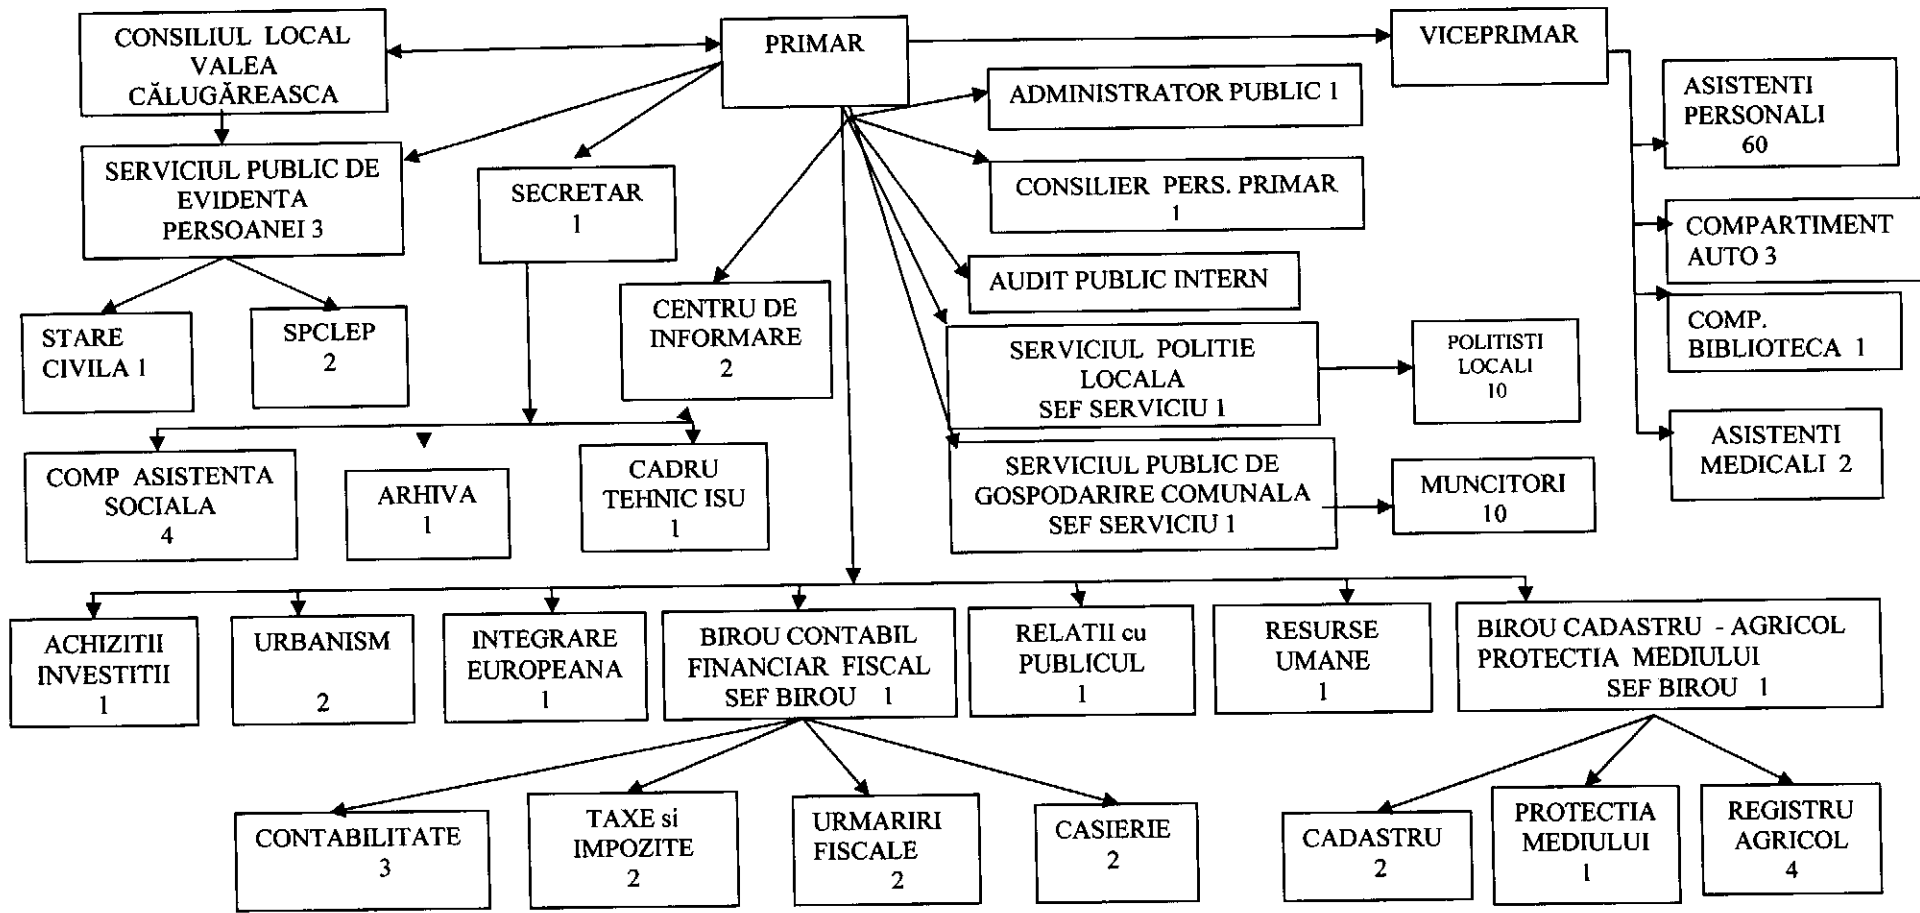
CONSILIUL LOCAL VALEA CĂLUGĂREASCA

PRIMAR

VICEPRIMAR

ADMINISTRATOR PUBLIC 1

ASISTENTI PERSONALI 60

SERVICIUL PUBLIC DE EVIDENTA PERSOANEI 3

SECRETAR 1

CONSILIER PERS. PRIMAR 1

COMPARTIMENT AUTO 3

AUDIT PUBLIC INTERN

STARE CIVILA 1

SPCLEP 2

CENTRU DE INFORMARE 2

COMP. BIBLIOTECA 1

SERVICIUL POLITIE LOCALA SEF SERVICIU 1

POLITISTI LOCALI 10

ASISTENTI MEDICALI 2

SERVICIUL PUBLIC DE GOSPODARIRE COMUNALA SEF SERVICIU 1

MUNCITORI 10

COMP ASISTENTA SOCIALA 4

ARHIVA 1

CADRU TEHNIC ISU 1

ACHIZITII INVESTITII 1

URBANISM 2

INTEGRARE EUROPEANA 1

BIROU CONTABIL FINANCIAR FISCAL SEF BIROU 1

RELATII cu PUBLICUL 1

RESURSE UMANE 1

BIROU CADASTRU - AGRICOL PROTECTIA MEDIULUI SEF BIROU 1

CONTABILITATE 3

TAXE si IMPOZITE 2

URMARIRI FISCALE 2

CASIERIE 2

CADASTRU 2

PROTECTIA MEDIULUI 1

REGISTRU AGRICOL 4